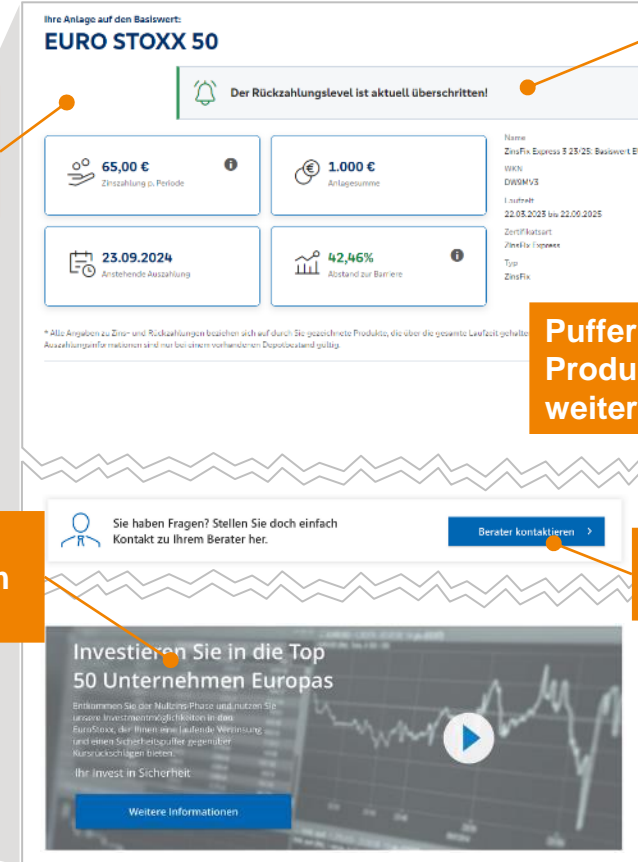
Ihre Anlage auf den Basiswert:
EURO STOXX 50

Der Rückzahlungslevel ist aktuell überschritten!

65,00 €
Zinszahlung p. Periode

1.000 €
Anlagesumme

23.09.2024
Anstehende Auszahlung

42,46%
Abstand zur Barriere

Name
ZinsFix Express 3 23/25: Basiswert E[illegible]
WKN
DW9MV3
Laufzeit
22.03.2023 bis 22.09.2025
Zertifikatsart
ZinsFix Express
Typ
ZinsFix

* Alle Angaben zu Zins- und Rückzahlungen beziehen sich auf durch Sie gezeichnete Produkte, die über die gesamte Laufzeit gehalte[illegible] Auszahlungsinformationen sind nur bei einem vorhandenen Depotbestand gültig.

Puffer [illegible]
Produ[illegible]
weiter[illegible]

Sie haben Fragen? Stellen Sie doch einfach Kontakt zu Ihrem Berater her.

Berater kontaktieren >

n

Investieren Sie in die Top 50 Unternehmen Europas

Entkommen Sie der Nullzins-Phase und nutzen Sie unsere Investmentmöglichkeiten in den EuroStoxx, der Ihnen eine laufende Verzinsung und einen Sicherheitspuffer gegenüber Kursrückschlägen bietet.

Ihr Invest in Sicherheit

Weitere Informationen